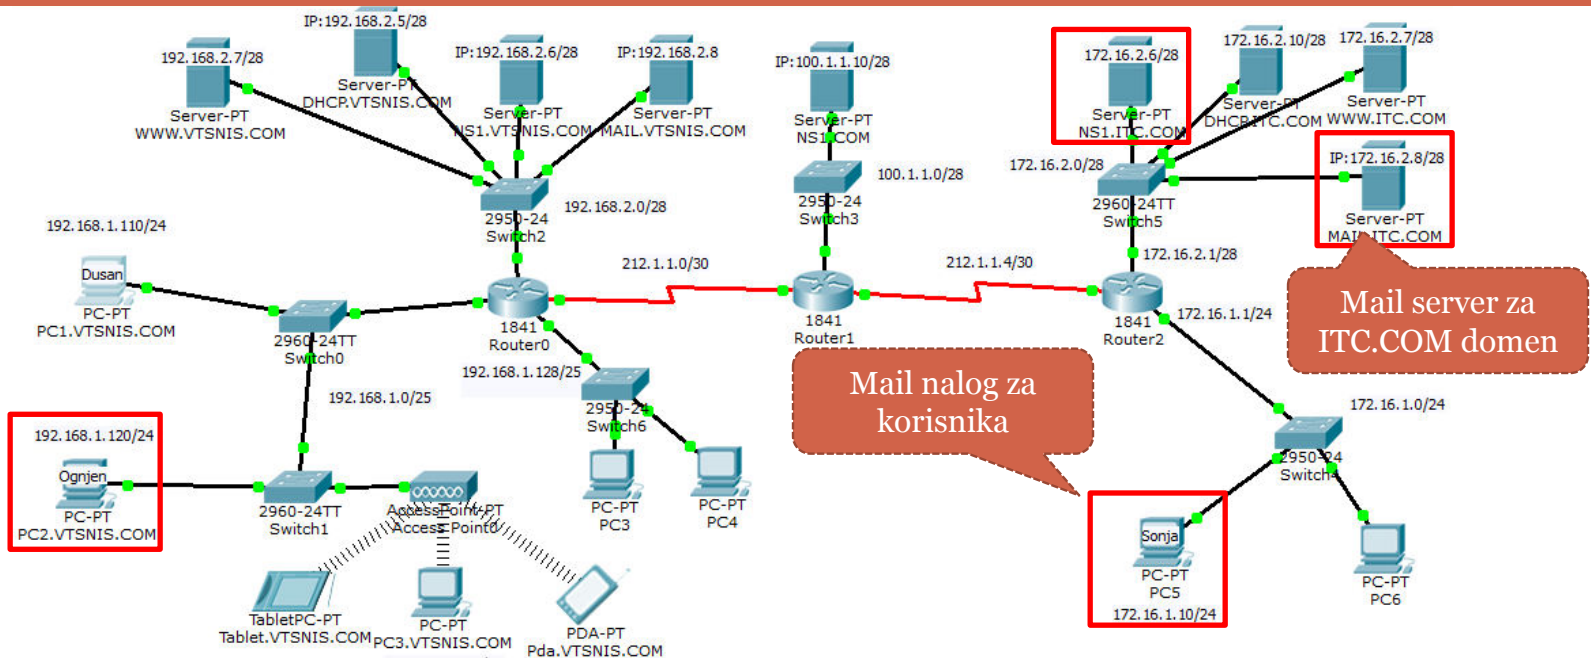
IP:192.168.2.5/28
192.168.2.7/28
Server-PT
DHCP.VTSNIS.COM
IP:192.168.2.6/28
IP:192.168.2.8
Server-PT
WWW.VTSNIS.COM
Server-PT
NS1.VTSNIS.COM
Server-PT
MAIL.VTSNIS.COM
IP:100.1.1.10/28
Server-PT
NS1.COM
172.16.2.6/28
Server-PT
NS1.ITC.COM
172.16.2.10/28
Server-PT
DHCP.ITC.COM
172.16.2.7/28
Server-PT
WWW.ITC.COM
IP:172.16.2.8/28
Server-PT
MAIL.ITC.COM
2950-24
Switch2
192.168.2.0/28
2950-24
Switch3
100.1.1.0/28
172.16.2.0/28
2960-24TT
Switch5
192.168.1.110/24
Dusan
PC-PT
PC1.VTSNIS.COM
2960-24TT
Switch0
212.1.1.0/30
212.1.1.4/30
172.16.2.1/28
Mail server za ITC.COM domen
1841
Router0
1841
Router1
1841
Router2
172.16.1.1/24
192.168.1.128/25
2950-24
Switch6
192.168.1.0/25
Mail nalog za korisnika
192.168.1.120/24
Ognjen
PC-PT
PC2.VTSNIS.COM
2960-24TT
Switch1
AccessPoint-PT
Access Point0
PC-PT
PC3
PC-PT
PC4
172.16.1.0/24
2950-24
Switch4
Sonja
PC-PT
PC5
172.16.1.10/24
PC-PT
PC6
TabletPC-PT
Tablet.VTSNIS.COM
PC-PT
PC3.VTSNIS.COM
PDA-PT
Pda.VTSNIS.COM